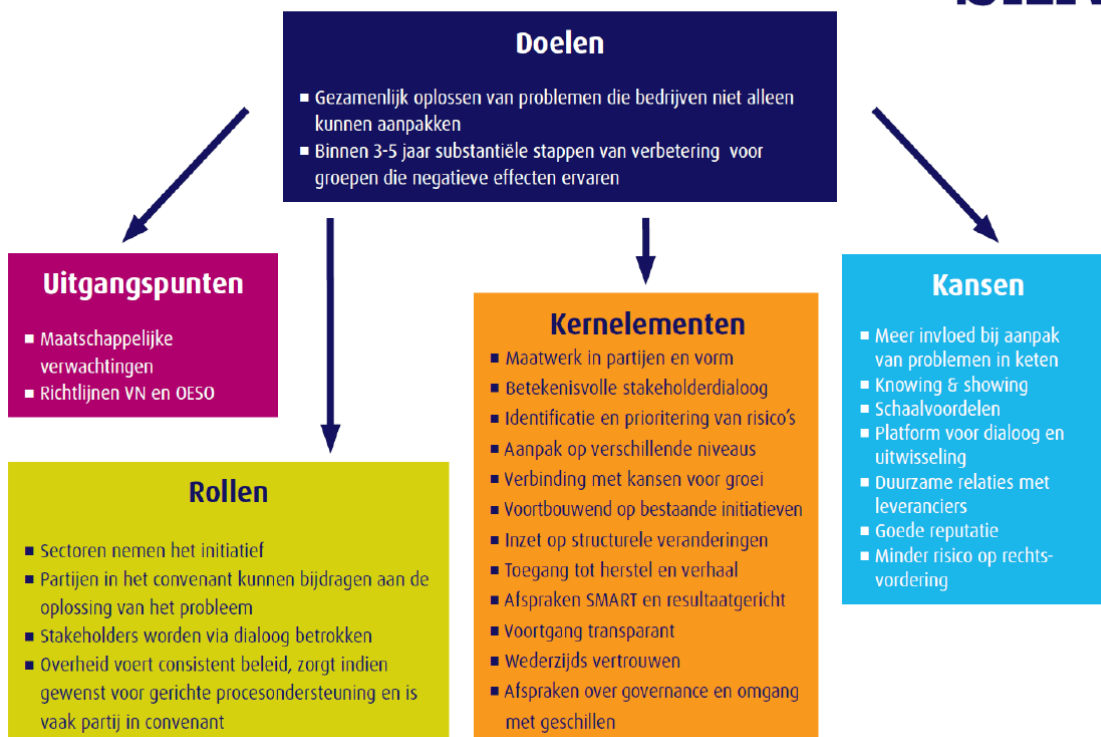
Doelen

- Gezamenlijk oplossen van problemen die bedrijven niet alleen kunnen aanpakken
- Binnen 3-5 jaar substantiële stappen van verbetering voor groepen die negatieve effecten ervaren

Uitgangspunten

- Maatschappelijke verwachtingen
- Richtlijnen VN en OESO

Rollen

- Sectoren nemen het initiatief
- Partijen in het convenant kunnen bijdragen aan de oplossing van het probleem
- Stakeholders worden via dialoog betrokken
- Overheid voert consistent beleid, zorgt indien gewenst voor gerichte procesondersteuning en is vaak partij in convenant

Kernelementen

- Maatwerk in partijen en vorm
- Betekenisvolle stakeholderdialoog
- Identificatie en prioritering van risico's
- Aanpak op verschillende niveaus
- Verbinding met kansen voor groei
- Voortbouwend op bestaande initiatieven
- Inzet op structurele veranderingen
- Toegang tot herstel en verhaal
- Afspraken SMART en resultaatgericht
- Voortgang transparant
- Wederzijds vertrouwen
- Afspraken over governance en omgang met geschillen

Kansen

- Meer invloed bij aanpak van problemen in keten
- Knowing & showing
- Schaalvoordelen
- Platform voor dialoog en uitwisseling
- Duurzame relaties met leveranciers
- Goede reputatie
- Minder risico op rechtsvordering